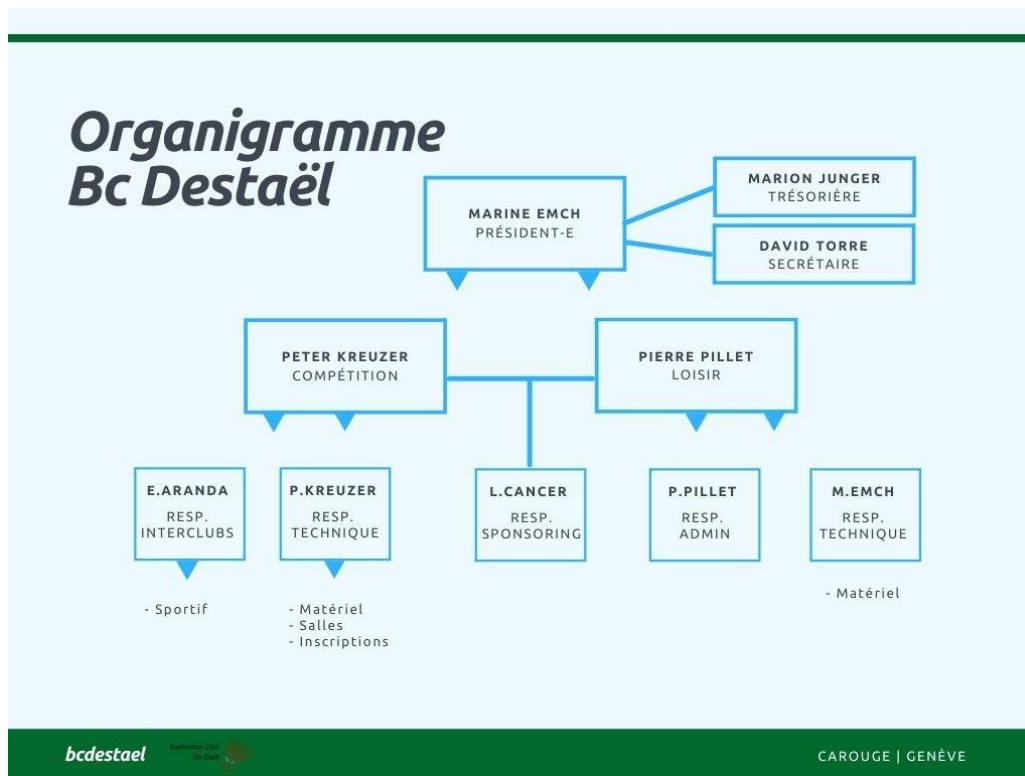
Organigramme Bc Destaël

MARINE EMCH
PRÉSIDENT-E

MARION JUNGER
TRÉSORIÈRE

DAVID TORRE
SECRÉTAIRE

PETER KREUZER
COMPÉTITION

PIERRE PILLET
LOISIR

E.ARANDA
RESP. INTERCLUBS

- Sportif

P.KREUZER
RESP. TECHNIQUE

- Matériel
- Salles
- Inscriptions

L.CANCER
RESP. SPONSORING

P.PILLET
RESP. ADMIN

M.EMCH
RESP. TECHNIQUE

- Matériel

bcdestael

Badminton Club De Staël

CAROUGE | GENÈVE